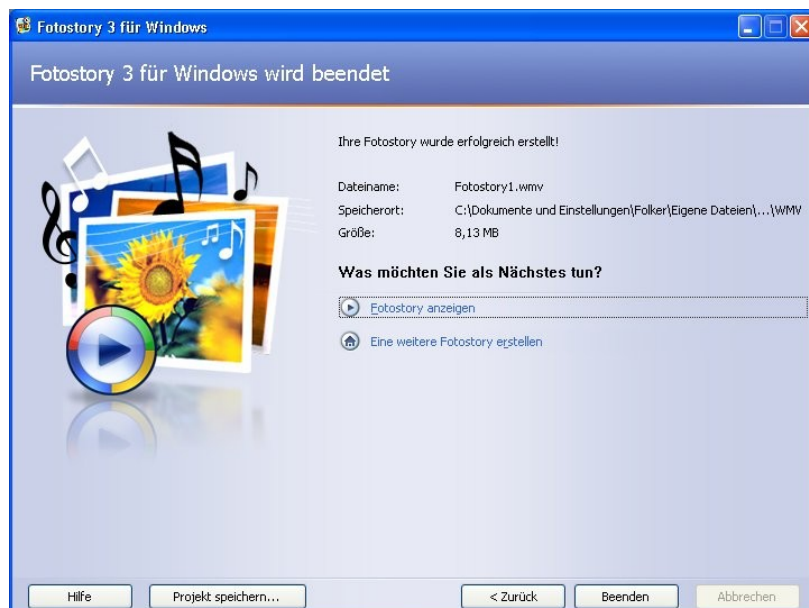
Fotostory 3 für Windows

Fotostory 3 für Windows wird beendet

Ihre Fotostory wurde erfolgreich erstellt!

| | |
|---|---|
| Dateiname: | Fotostory1.wmv |
| Speicherort: | C:\Dokumente und Einstellungen\Folker\Eigene Dateien\...\WMV |
| Größe: | 8,13 MB |

Was möchten Sie als Nächstes tun?

Fotostory anzeigen

Eine weitere Fotostory erstellen

Hilfe

Projekt speichern...

< Zurück

Beenden

Abbrechen